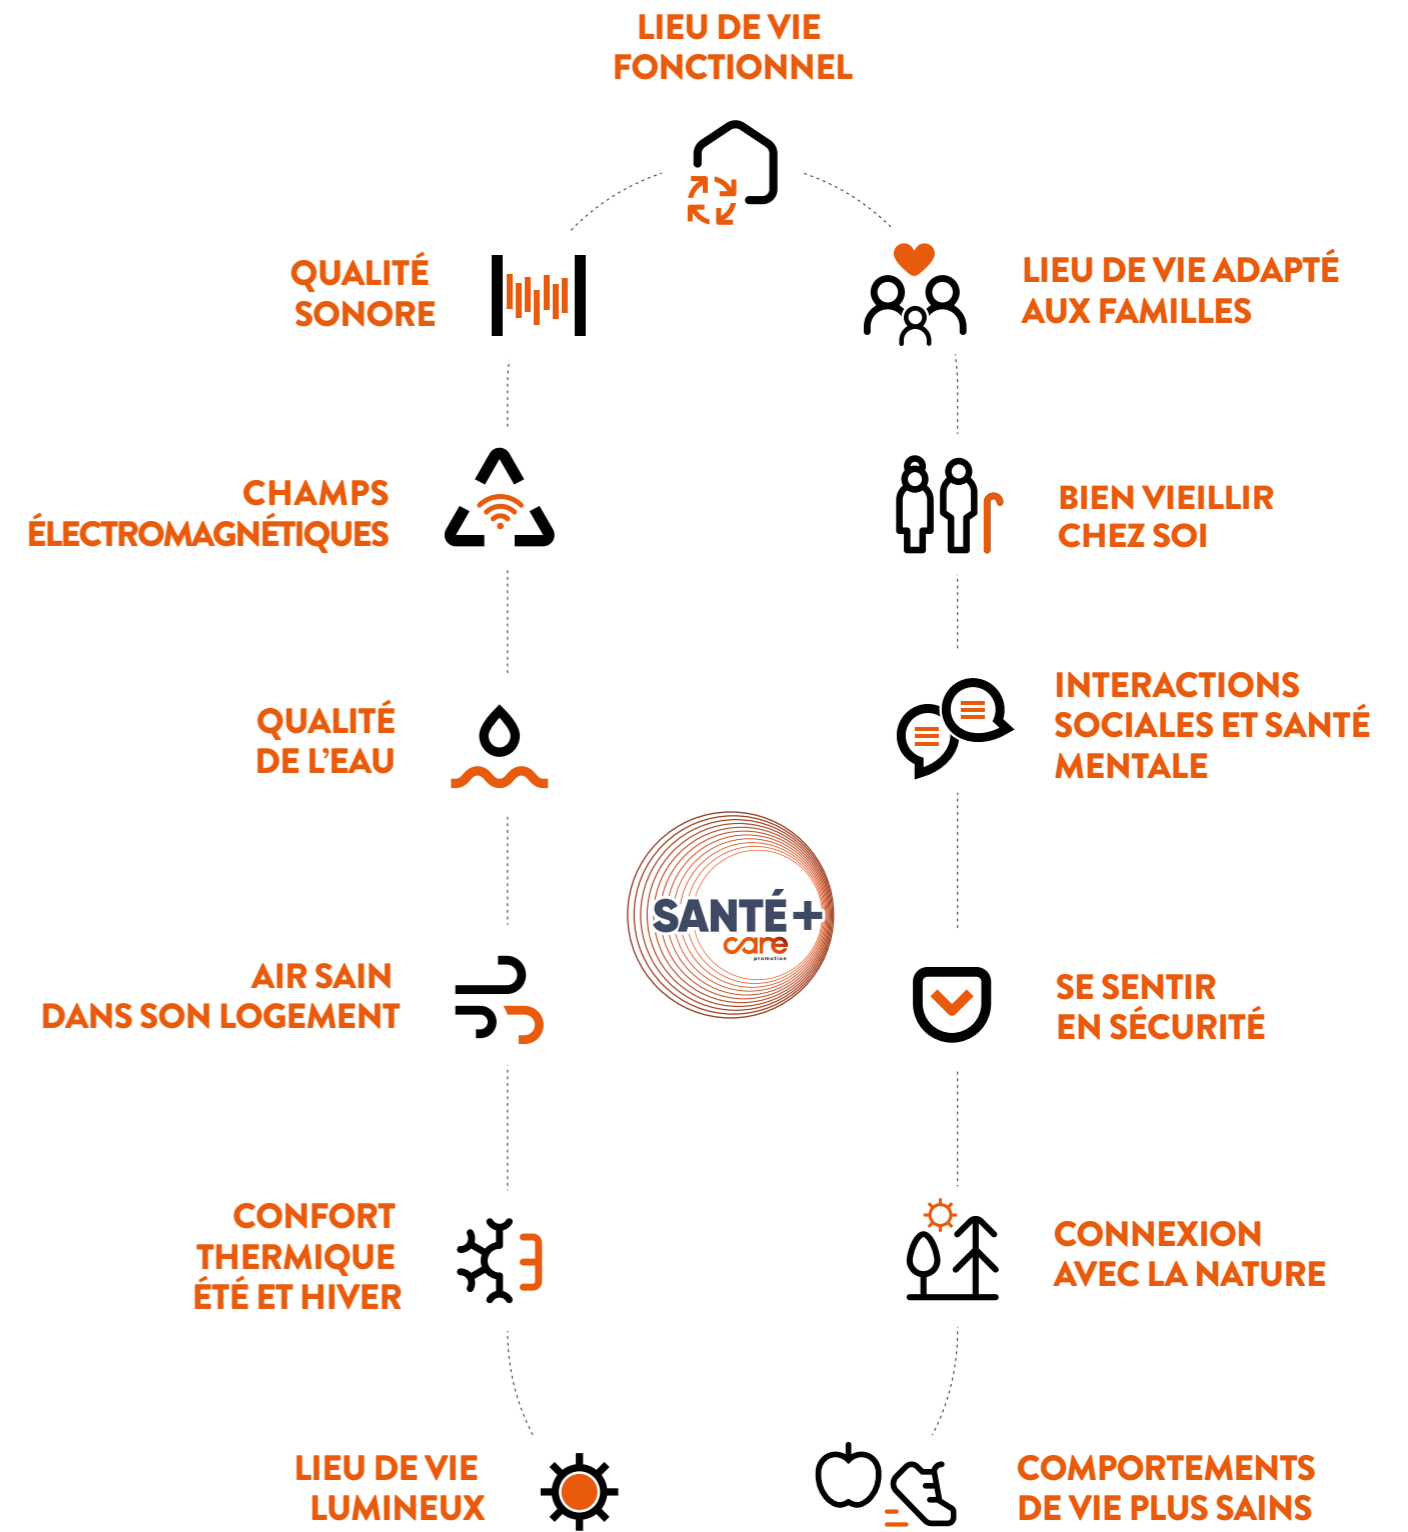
LIEU DE VIE FONCTIONNEL

QUALITÉ SONORE

LIEU DE VIE ADAPTÉ AUX FAMILLES

CHAMPS ÉLECTROMAGNÉTIQUES

BIEN VIEILLIR CHEZ SOI

QUALITÉ DE L'EAU

INTERACTIONS SOCIALES ET SANTÉ MENTALE

SANTÉ+ care promotion

AIR SAIN DANS SON LOGEMENT

SE SENTIR EN SÉCURITÉ

CONFORT THERMIQUE ÉTÉ ET HIVER

CONNEXION AVEC LA NATURE

LIEU DE VIE LUMINEUX

COMPORTEMENTS DE VIE PLUS SAINS